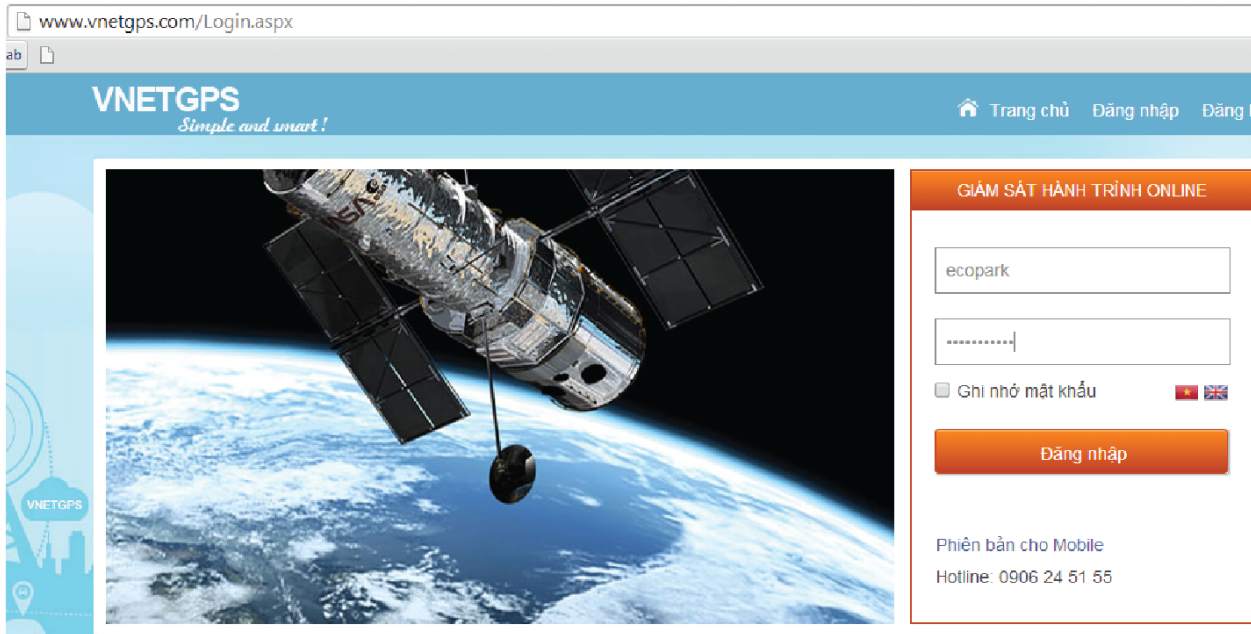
www.vnetgps.com/Login.aspx

ab

VNETGPS
Simple and smart !

Trang chủ Đăng nhập Đăng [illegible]

NASA

GIÁM SÁT HÀNH TRÌNH ONLINE

ecopark

••••••••••••

Ghi nhớ mật khẩu

Đăng nhập

Phiên bản cho Mobile

Hotline: 0906 24 51 55

VNETGPS